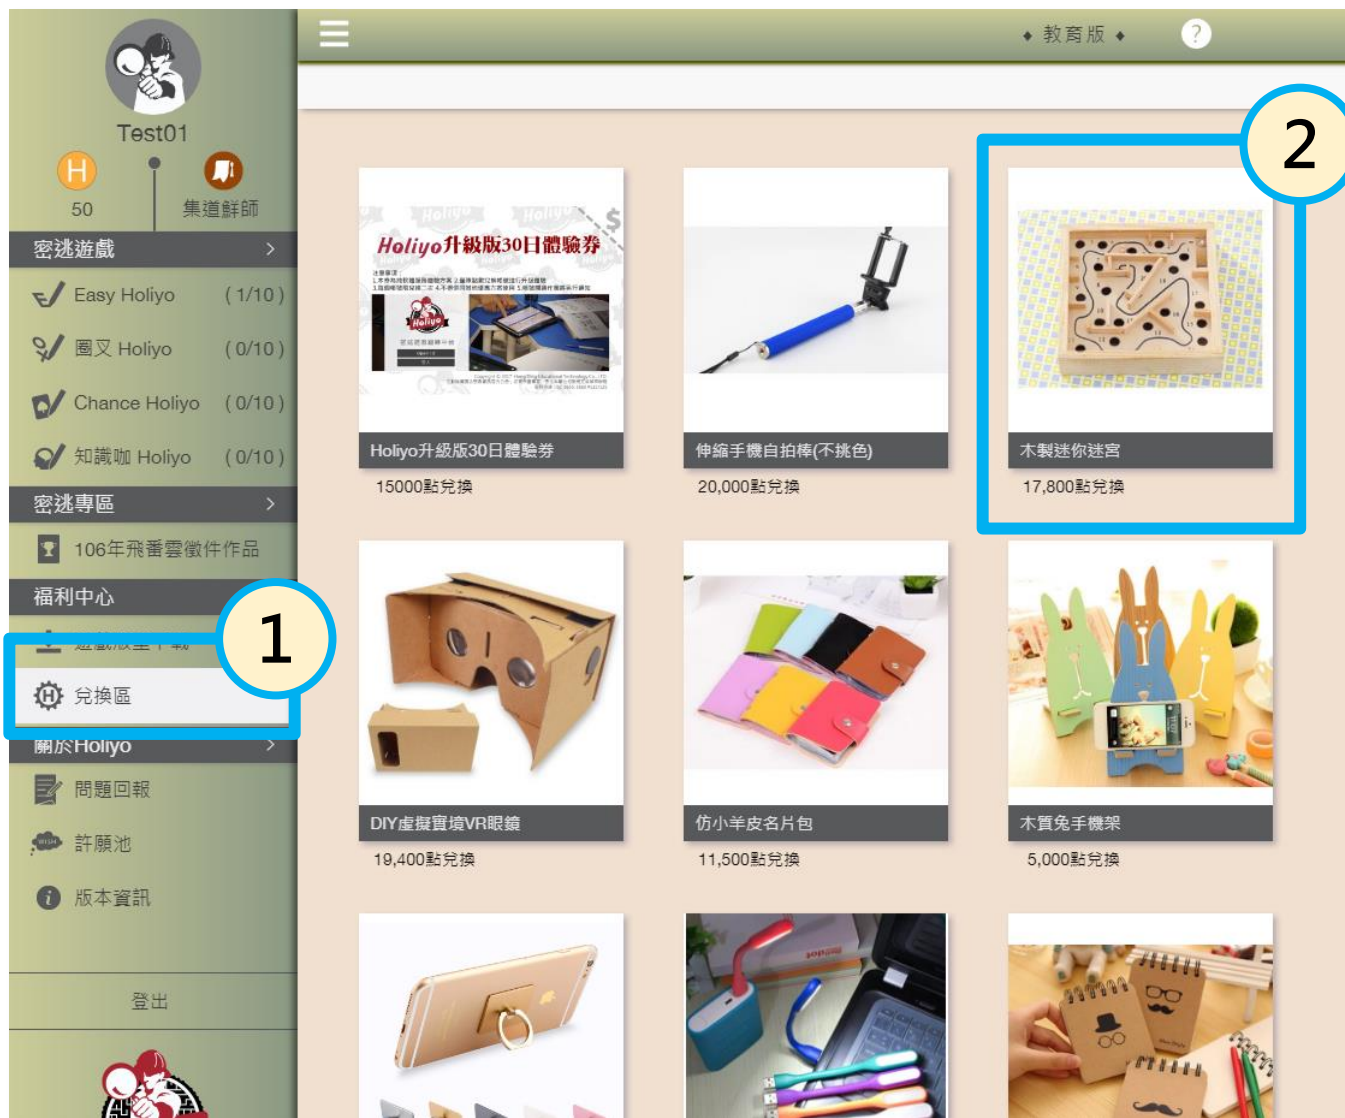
Test01
H
50
集道鮮師
密逃遊戲 >
Easy Holiyo (1/10)
圈叉 Holiyo (0/10)
Chance Holiyo (0/10)
知識咖 Holiyo (0/10)
密逃專區 >
106年飛番雲徵件作品
福利中心
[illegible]
兌換區
關於Holiyo >
問題回報
許願池
版本資訊
登出
1
◆ 教育版 ◆
?
2
Holiyo升級版30日體驗券
Holiyo升級版30日體驗券
15000點兌換
伸縮手機自拍棒(不挑色)
20,000點兌換
木製迷你迷宮
17,800點兌換
DIY虛擬實境VR眼鏡
19,400點兌換
仿小羊皮名片包
11,500點兌換
木質兔手機架
5,000點兌換